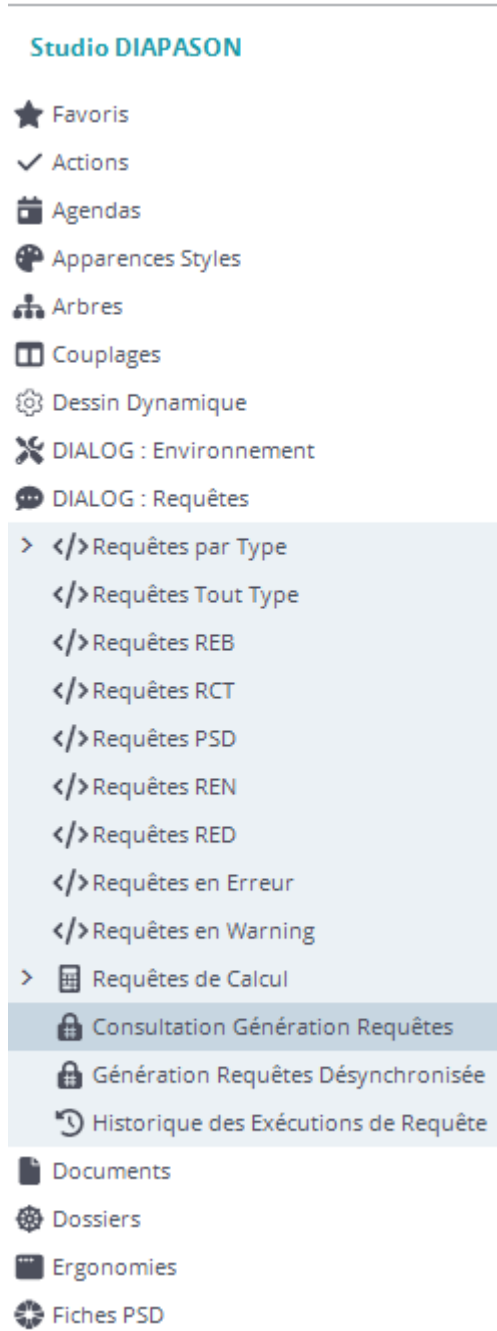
Studio DIAPASON

Favoris
Actions
Agendas
Apparences Styles
Arbres
Couplages
Dessin Dynamique
DIALOG : Environnement
DIALOG : Requêtes
> </> Requêtes par Type
</> Requêtes Tout Type
</> Requêtes REB
</> Requêtes RCT
</> Requêtes PSD
</> Requêtes REN
</> Requêtes RED
</> Requêtes en Erreur
</> Requêtes en Warning
> Requêtes de Calcul
Consultation Génération Requêtes
Génération Requêtes Désynchronisée
Historique des Exécutions de Requête
Documents
Dossiers
Ergonomies
Fiches PSD